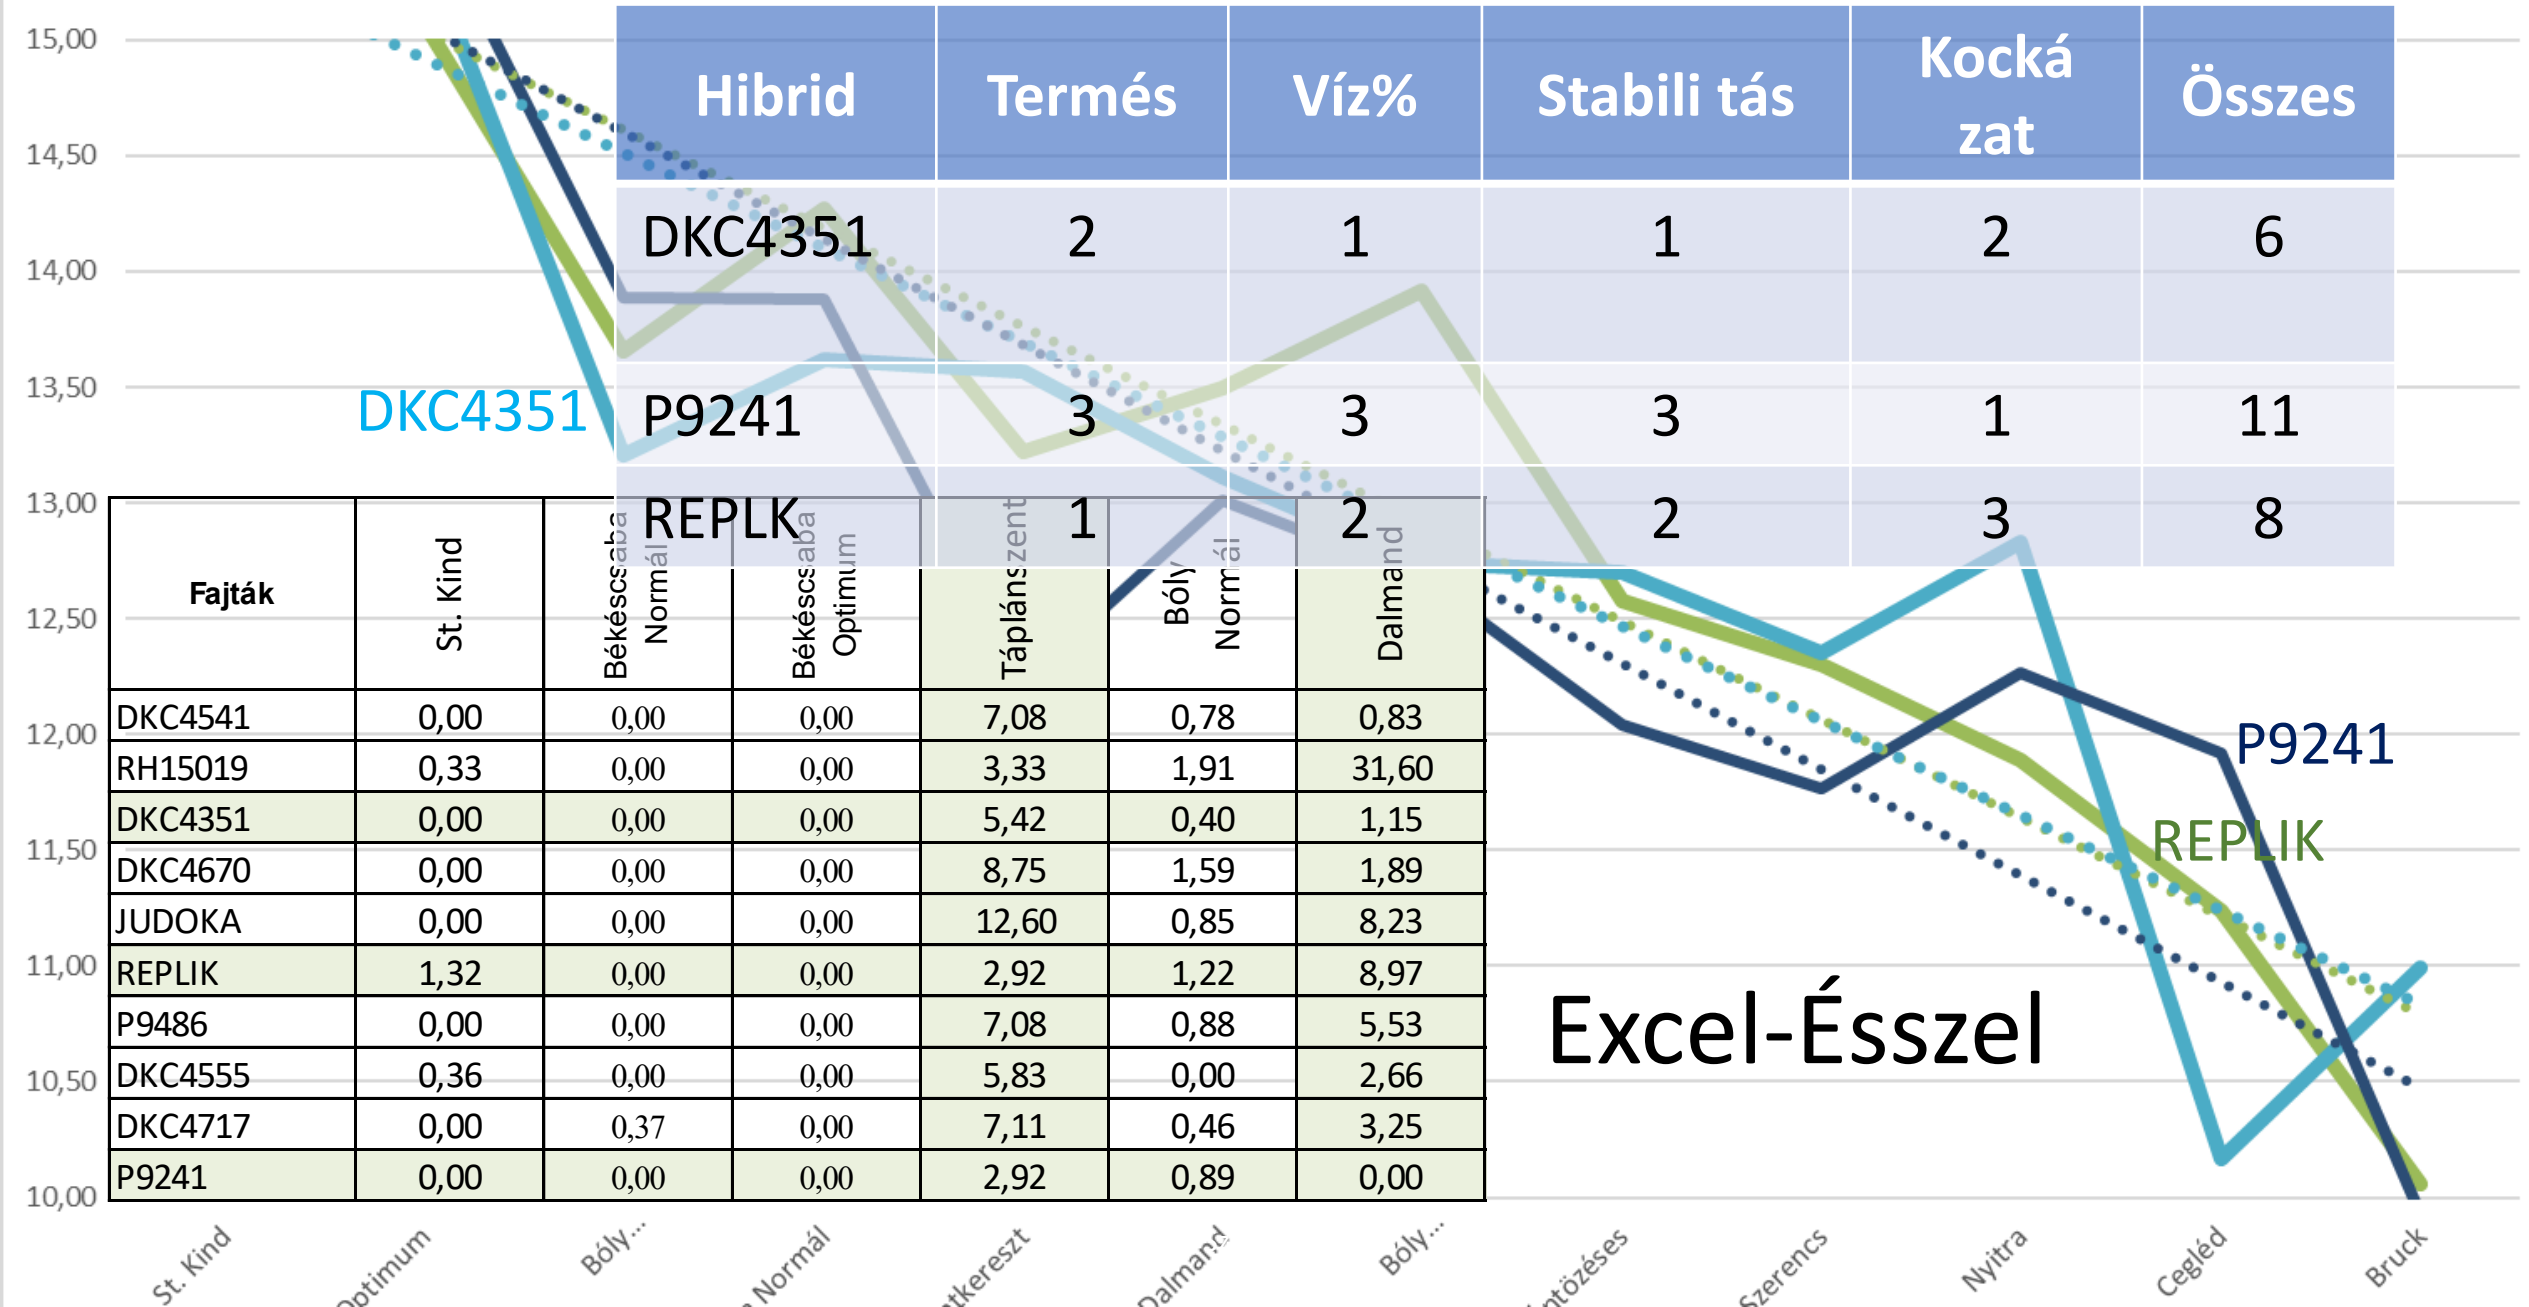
15,00
14,50
14,00
13,50
13,00
12,50
12,00
11,50
11,00
10,50
10,00

| Hibrid | Termés | Víz% | Stabili tás | Kocká zat | Összes |
|---|---|---|---|---|---|
| DKC4351 | 2 | 1 | 1 | 2 | 6 |
| P9241 | 3 | 3 | 3 | 1 | 11 |
| REPLK | 1 | 2 | 2 | 3 | 8 |

DKC4351

| Fajták | St. Kind | Békéscsaba Normál | Békéscsaba Optimum | Táplánszent | Bóly Normál | Dalmand |
|---|---|---|---|---|---|---|
| DKC4541 | 0,00 | 0,00 | 0,00 | 7,08 | 0,78 | 0,83 |
| RH15019 | 0,33 | 0,00 | 0,00 | 3,33 | 1,91 | 31,60 |
| DKC4351 | 0,00 | 0,00 | 0,00 | 5,42 | 0,40 | 1,15 |
| DKC4670 | 0,00 | 0,00 | 0,00 | 8,75 | 1,59 | 1,89 |
| JUDOKA | 0,00 | 0,00 | 0,00 | 12,60 | 0,85 | 8,23 |
| REPLIK | 1,32 | 0,00 | 0,00 | 2,92 | 1,22 | 8,97 |
| P9486 | 0,00 | 0,00 | 0,00 | 7,08 | 0,88 | 5,53 |
| DKC4555 | 0,36 | 0,00 | 0,00 | 5,83 | 0,00 | 2,66 |
| DKC4717 | 0,00 | 0,37 | 0,00 | 7,11 | 0,46 | 3,25 |
| P9241 | 0,00 | 0,00 | 0,00 | 2,92 | 0,89 | 0,00 |

P9241
REPLIK
Excel-Ésszel

St. Kind
Optimum
Bóly...
Normál
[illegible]kereszt
Dalmand
Bóly...
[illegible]ntözéses
Szerencs
Nyitra
Cegléd
Bruck